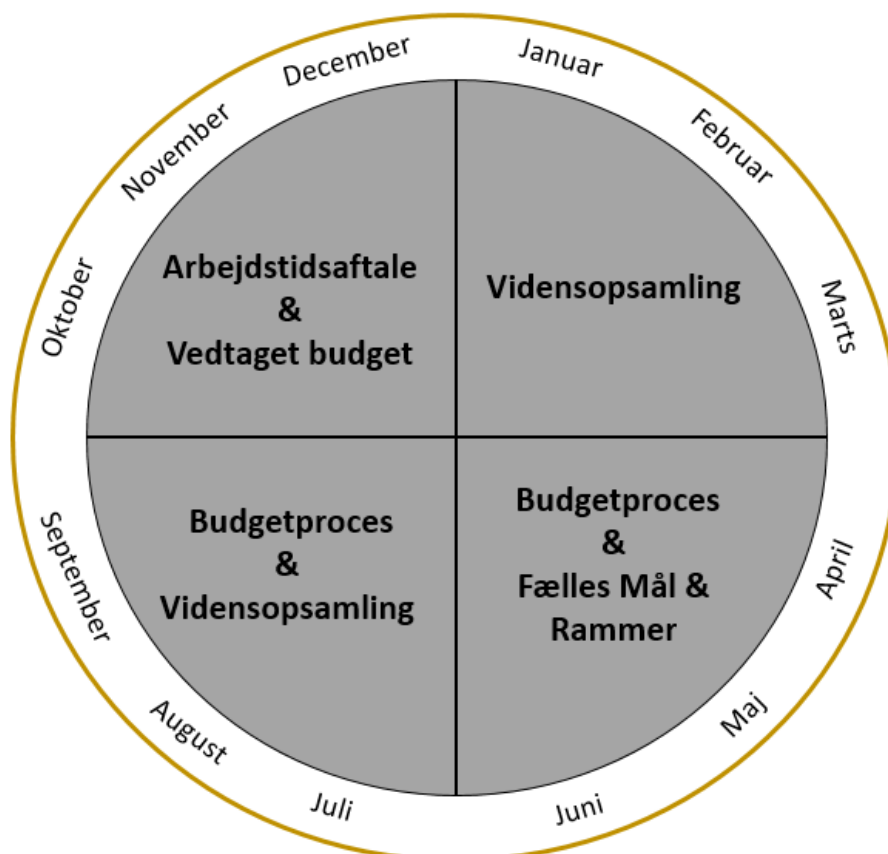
Januar
Februar
Marts
April
Maj
Juni
Juli
August
September
Oktober
November
December

Arbejdstidsaftale & Vedtaget budget

Vidensopsamling

Budgetproces & Vidensopsamling

Budgetproces & Fælles Mål & Rammer